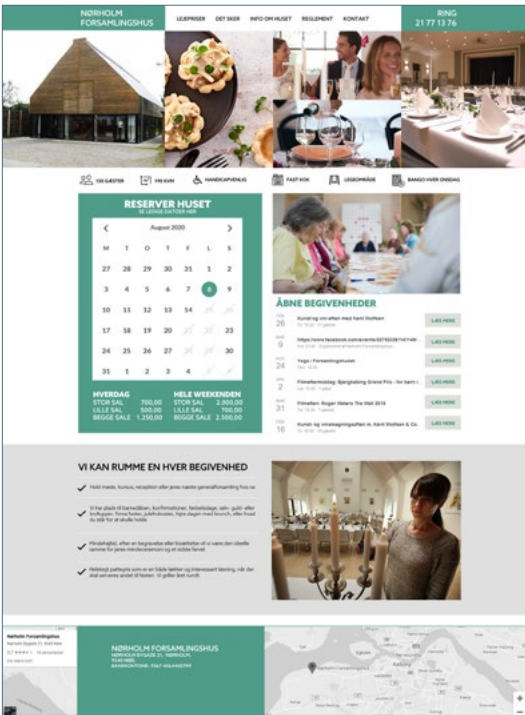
NØRHOLM FORSAMLINGSHUS

LEJEPRISER DET SKER INFO OM HUSET REGLEMENT KONTAKT

RING 21 77 13 76

150 GÆSTER 190 KVM HANDICAPVENLIG FAST KOK LEGEOMRÅDE BANKO HVER ONSDAG

RESERVER HUSET
SE LEDIGE DATOER HER

August 2020

| M | T | O | T | F | L | S |
|---|---|---|---|---|---|---|
| 27 | 28 | 29 | 30 | 31 | 1 | 2 |
| 3 | 4 | 5 | 6 | 7 | 8 | 9 |
| 10 | 11 | 12 | 13 | 14 | 15 | 16 |
| 17 | 18 | 19 | 20 | 21 | 22 | 23 |
| 24 | 25 | 26 | 27 | 28 | 29 | 30 |
| 31 | 1 | 2 | 3 | 4 | 5 | 6 |

| HVERDAG | | HELE WEEKENDEN | |
|---|---|---|---|
| STOR SAL | 700,00 | STOR SAL | 2.000,00 |
| LILLE SAL | 500,00 | LILLE SAL | 700,00 |
| BEGGE SALE | 1.250,00 | BEGGE SALE | 2.500,00 |

ÅBNE BEGIVENHEDER

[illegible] 26 Kundrag vin-aften med Kent Wolfsen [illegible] LÆS MERE
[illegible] 9 https://www.facebook.com/events/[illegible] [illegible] LÆS MERE
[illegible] 24 Yoga i Forsamlingshuset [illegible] LÆS MERE
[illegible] 27 Filmaftenfestdag: Bjergbakking Grand Prix - for børn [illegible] LÆS MERE
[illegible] 16 Filmaften: Roger Waters The Wall 2015 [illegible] LÆS MERE
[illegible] 18 Kunst- og vinsmagningsaften m. Kent Wolfsen & Co. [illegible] LÆS MERE

VI KAN RUMME EN HVER BEGIVENHED

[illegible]
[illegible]
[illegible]
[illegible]

Nørholm Forsamlingshus
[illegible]

NØRHOLM FORSAMLINGSHUS
NØRHOLM BYGADE 21, NØRHOLM, 9240 NIBE
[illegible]